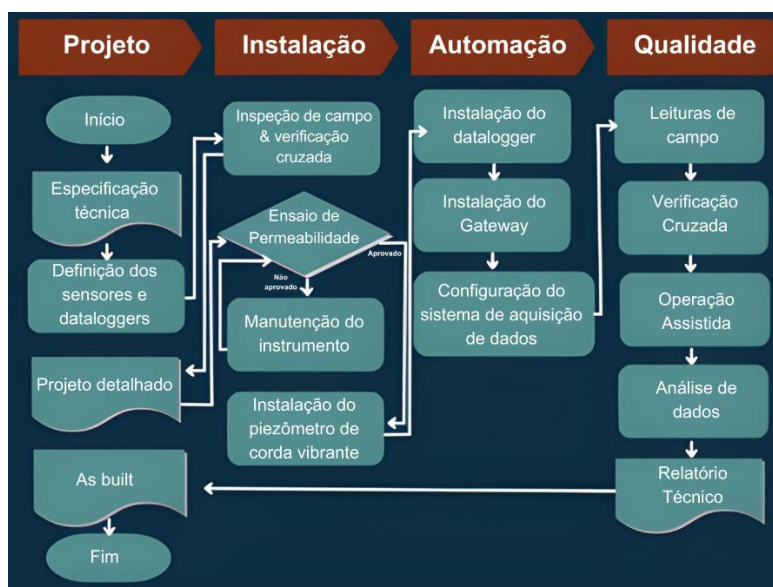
Projeto

Início

Especificação técnica

Definição dos sensores e dataloggers

Projeto detalhado

As built

Fim

Instalação

Inspeção de campo & verificação cruzada

Ensaio de Permeabilidade

Não aprovado

Aprovado

Manutenção do instrumento

Instalação do piezômetro de corda vibrante

Automação

Instalação do datalogger

Instalação do Gateway

Configuração do sistema de aquisição de dados

Qualidade

Leituras de campo

Verificação Cruzada

Operação Assistida

Análise de dados

Relatório Técnico